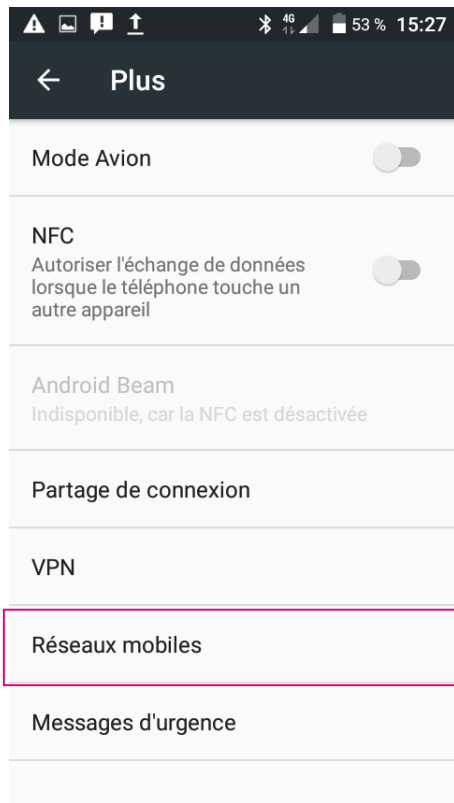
4G 53 % 15:27

Plus

Mode Avion

NFC
Autoriser l'échange de données lorsque le téléphone touche un autre appareil

Android Beam
Indisponible, car la NFC est désactivée

Partage de connexion

VPN

Réseaux mobiles

Messages d'urgence